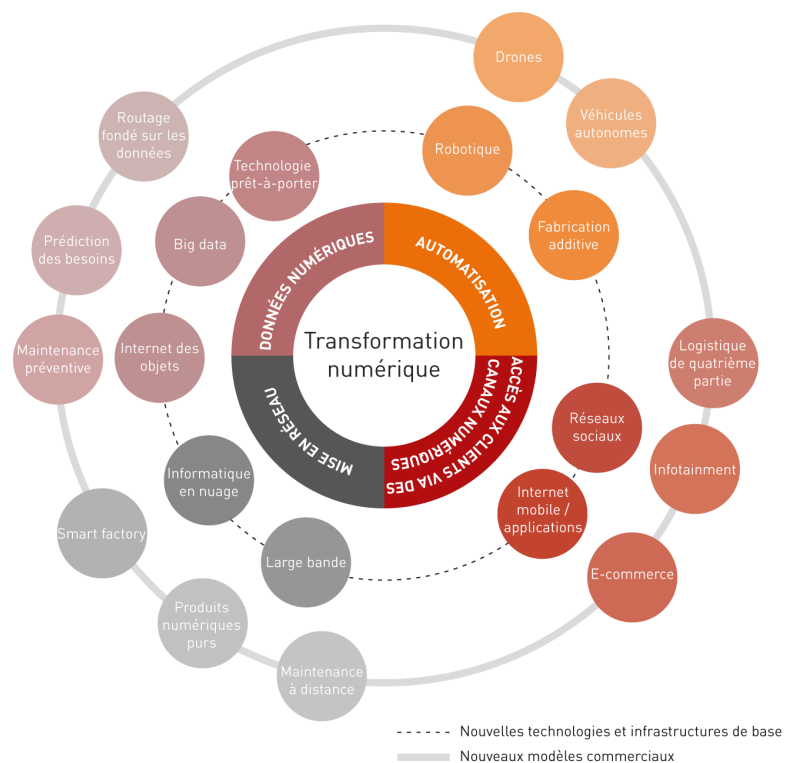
Transformation numérique

DONNÉES NUMÉRIQUES

AUTOMATISATION

ACCÈS AUX CLIENTS VIA DES CANAUX NUMÉRIQUES

MISE EN RÉSEAU

Technologie prêt-à-porter

Big data

Internet des objets

Informatique en nuage

Large bande

Internet mobile / applications

Réseaux sociaux

Fabrication additive

Robotique

Drones

Véhicules autonomes

Logistique de quatrième partie

Infotainment

E-commerce

Maintenance à distance

Produits numériques purs

Smart factory

Maintenance préventive

Prédiction des besoins

Routage fondé sur les données

Nouvelles technologies et infrastructures de base

Nouveaux modèles commerciaux